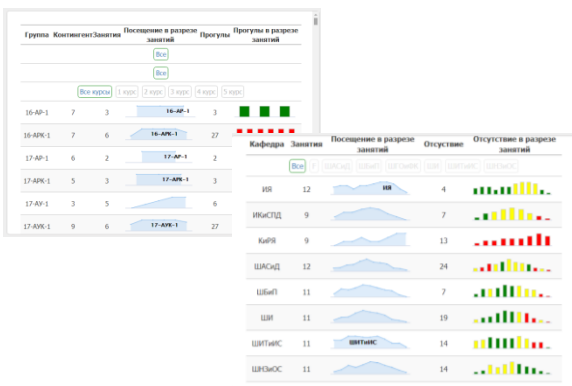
| Группа | Контингент | Занятия | Посещение в разрезе занятий | Прогулы | Прогулы в разрезе занятий |
|---|---|---|---|---|---|
| | | | Все | | |
| | | | Все | | |
| | | | Все курсы 1 курс 2 курс 3 курс 4 курс 5 курс | | |
| 16-АР-1 | 7 | 3 | 16-АР-1 | 3 | |
| 16-АРК-1 | 7 | 6 | 16-АРК-1 | 27 | |
| 17-АР-1 | 6 | 2 | 17-АР-1 | 2 | |
| 17-АРК-1 | 5 | 3 | 17-АРК-1 | 3 | |
| 17-АУ-1 | 3 | 5 | | 6 | |
| 17-АУК-1 | 9 | 6 | 17-АУК-1 | 27 | |

| Кафедра | Занятия | Посещение в разрезе занятий | Отсуствие | Отсутствие в разрезе занятий |
|---|---|---|---|---|
| | | Все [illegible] | | |
| ИЯ | 12 | ИЯ | 4 | |
| ИКиСПД | 9 | | 7 | |
| КиРЯ | 9 | | 13 | |
| ШАСиД | 12 | | 24 | |
| ШБиП | 11 | | 7 | |
| ШИ | 11 | | 19 | |
| ШИТиИС | 11 | ШИТиИС | 14 | |
| ШНЗиОС | 11 | | 14 | |